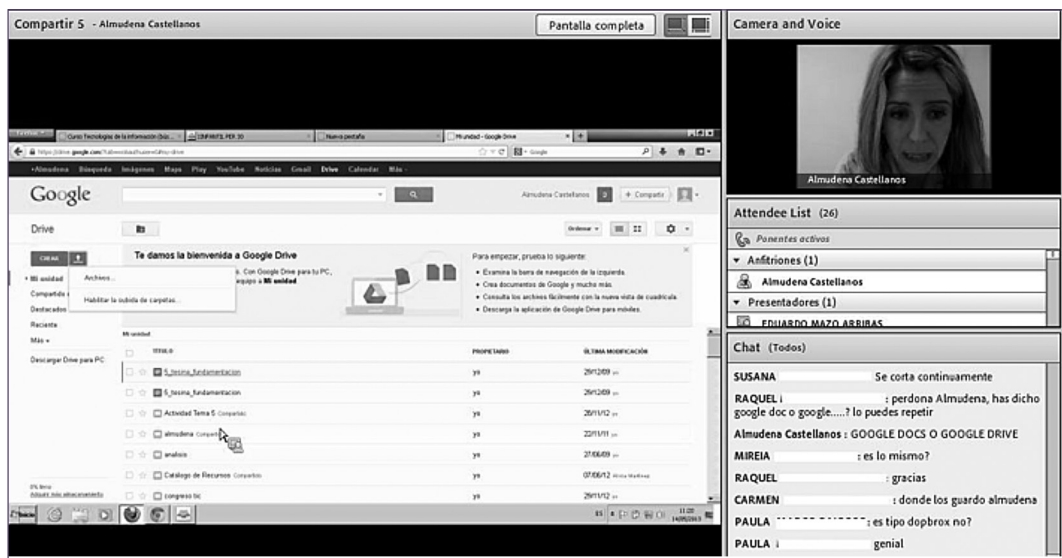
Compartir 5 - Almudena Castellanos

Pantalla completa

Camera and Voice

Almudena Castellanos

Curso Tecnologías de la información (búsq... | CONFINTEL PER 3D | Nueva pestaña | Mi unidad - Google Drive

https://drive.google.com/?tab=mo&authuser=0#my-drive

+Almudena Búsqueda Imágenes Maps Play YouTube Noticias Gmail Drive Calendar Más

Google

Almudena Castellanos + Compartir

Drive

Ordenar

CREAR

Archivos...

Habilitar la subida de carpetas...

Te damos la bienvenida a Google Drive

... Con Google Drive para tu PC, ... equipo a Mi unidad

Para empezar, prueba lo siguiente:
• Examina la barra de navegación de la izquierda.
• Crea documentos de Google y mucho más.
• Consulta los archivos fácilmente con la nueva vista de cuadrícula.
• Descarga la aplicación de Google Drive para móviles.

Mi unidad
Compartido ...
Destacados
Reciente
Más
Descargar Drive para PC

Mi unidad

| TÍTULO | PROPIETARIO | ÚLTIMA MODIFICACIÓN |
|---|---|---|
| 5_tesina_fundamentacion | yo | 29/12/09 yo |
| 5_tesina_fundamentacion | yo | 29/12/09 yo |
| Actividad Tema 5 Compartido | yo | 26/11/12 yo |
| almudena Compartido | yo | 22/11/11 yo |
| analisis | yo | 27/06/09 yo |
| Catalogo de Recursos Compartido | yo | 07/06/12 Almudena ... |
| congreso tic | yo | 29/11/12 yo |

0% libre
Adquirir más almacenamiento

Inicio

ES 11:20 14/05/2013

Attendee List (26)

Ponentes activos

Anfitriones (1)

Almudena Castellanos

Presentadores (1)

EDUARDO MAZO ARRIBAS

Chat (Todos)

SUSANA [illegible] Se corta continuamente

RAQUEL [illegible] : perdona Almudena, has dicho google doc o google.....? lo puedes repetir

Almudena Castellanos : GOOGLE DOCS O GOOGLE DRIVE

MIREIA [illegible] : es lo mismo?

RAQUEL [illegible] : gracias

CARMEN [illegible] : donde los guardo almudena

PAULA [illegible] : es tipo dopbrox no?

PAULA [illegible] genial